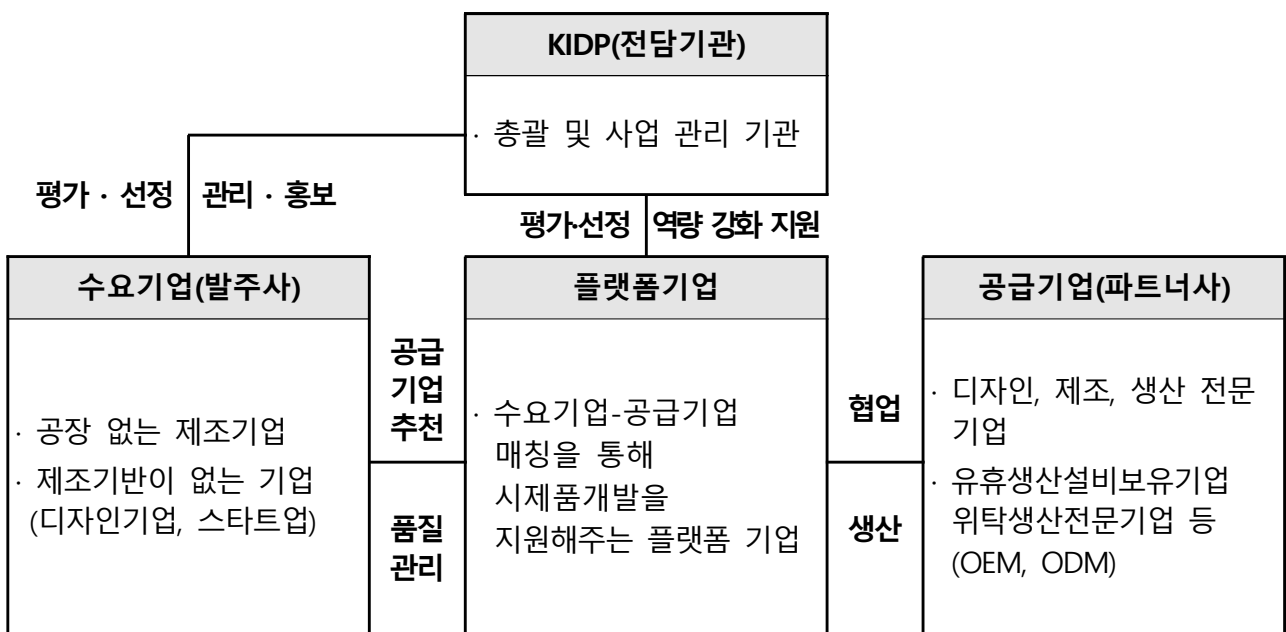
KIDP(전담기관)

· 총괄 및 사업 관리 기관

평가 · 선정

관리 · 홍보

평가·선정

역량 강화 지원

수요기업(발주사)

· 공장 없는 제조기업
· 제조기반이 없는 기업 (디자인기업, 스타트업)

공급기업추천

품질관리

플랫폼기업

· 수요기업-공급기업 매칭을 통해 시제품개발을 지원해주는 플랫폼 기업

협업

생산

공급기업(파트너사)

· 디자인, 제조, 생산 전문 기업
· 유휴생산설비보유기업 위탁생산전문기업 등 (OEM, ODM)